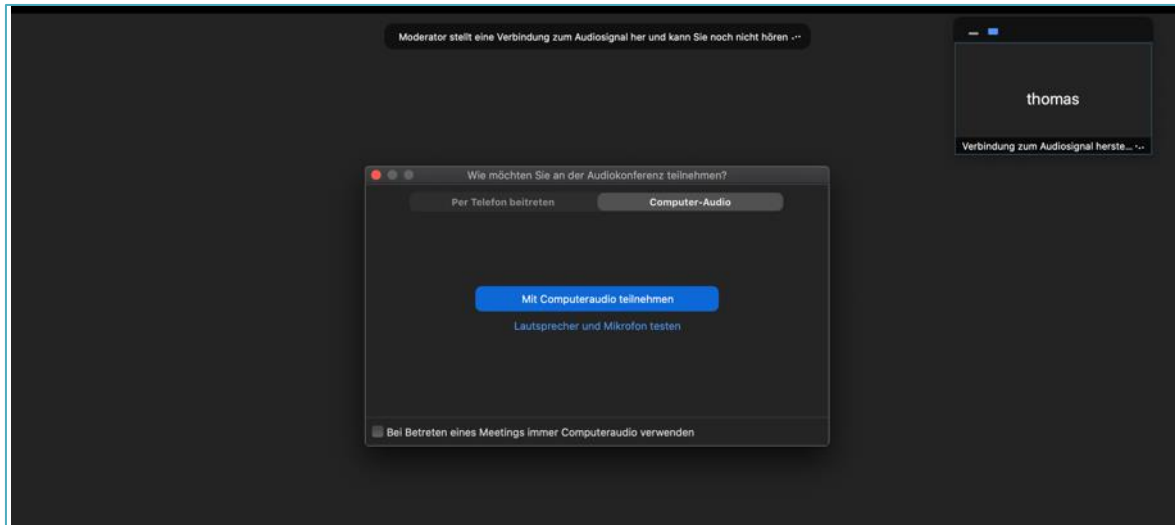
Moderator stellt eine Verbindung zum Audiosignal her und kann Sie noch nicht hören ...

thomas

Verbindung zum Audiosignal herste... ...

Wie möchten Sie an der Audiokonferenz teilnehmen?

Per Telefon beitreten

Computer-Audio

Mit Computeraudio teilnehmen

Lautsprecher und Mikrofon testen

Bei Betreten eines Meetings immer Computeraudio verwenden